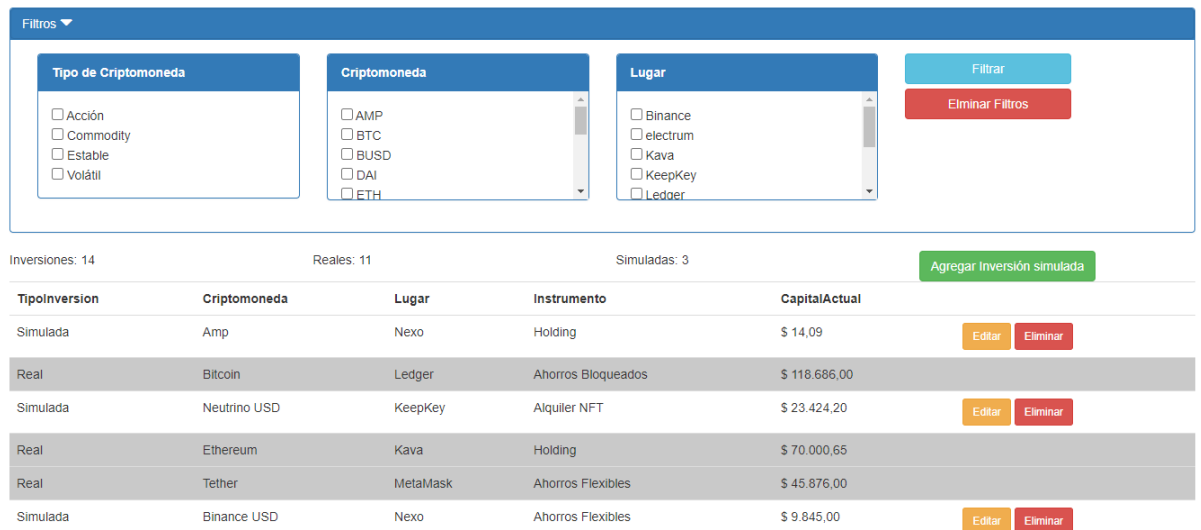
Filtros

Tipo de Criptomoneda
Acción
Commodity
Estable
Volátil

Criptomoneda
AMP
BTC
BUSD
DAI
ETH

Lugar
Binance
electrum
Kava
KeepKey
Ledger

Filtrar
Eliminar Filtros

Inversiones: 14
Reales: 11
Simuladas: 3
Agregar Inversión simulada

| TipoInversion | Criptomoneda | Lugar | Instrumento | CapitalActual | |
|---|---|---|---|---|---|
| Simulada | Amp | Nexo | Holding | $ 14,09 | Editar Eliminar |
| Real | Bitcoin | Ledger | Ahorros Bloqueados | $ 118.686,00 | |
| Simulada | Neutrino USD | KeepKey | Alquiler NFT | $ 23.424,20 | Editar Eliminar |
| Real | Ethereum | Kava | Holding | $ 70.000,65 | |
| Real | Tether | MetaMask | Ahorros Flexibles | $ 45.876,00 | |
| Simulada | Binance USD | Nexo | Ahorros Flexibles | $ 9.845,00 | Editar Eliminar |